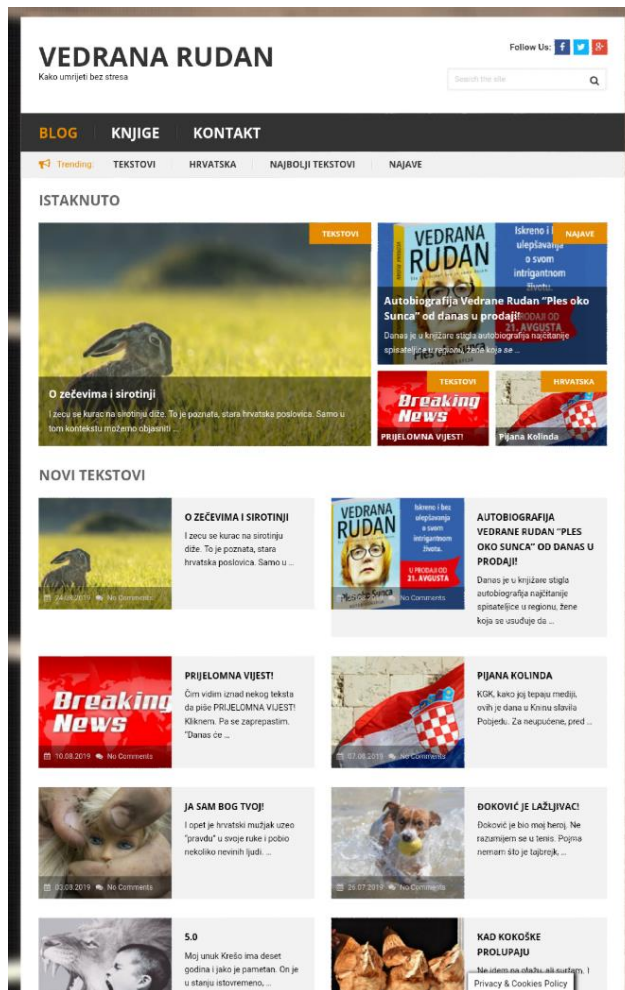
VEDRANA RUDAN
Kako umrijeti bez stresa

Follow Us:

Search the site

BLOG KNJIGE KONTAKT

Trending: TEKSTOVI HRVATSKA NAJBOLJI TEKSTOVI NAJAVE

ISTAKNUTO

TEKSTOVI
O zečevima i sirotinji
I zecu se kurac na sirotinji diže. To je poznata, stara hrvatska poslovica. Samo u tom kontekstu možemo objasniti ...

NAJAVE
VEDRANA RUDAN
Iskreno i bez uljepšavanja o svom intrigantnom životu.
Autobiografija Vedrane Rudan "Ples oko Sunca" od danas u prodaji!
Danas je u knjižare stigla autobiografija najčitanije spisateljice u regionu, žene koja se ...

TEKSTOVI
Breaking News
PRIJELOMNA VIJEST!

HRVATSKA
Pijana Kolinda

NOVI TEKSTOVI

O ZEČEVIMA I SIROTINJI
I zecu se kurac na sirotinji diže. To je poznata, stara hrvatska poslovica. Samo u ...
24.08.2019 No Comments

VEDRANA RUDAN
Iskreno i bez uljepšavanja o svom intrigantnom životu.
U PRODAJI OD 21. AVGUSTA
AUTOBIOGRAFIJA VEDRANE RUDAN "PLES OKO SUNCA" OD DANAS U PRODAJI!
Danas je u knjižare stigla autobiografija najčitanije spisateljice u regionu, žene koja se usuđuje da ...
No Comments

Breaking News
PRIJELOMNA VIJEST!
Čim vidim iznad nekog teksta da piše PRIJELOMNA VIJEST! Kliknem. Pa se zapreptastim. "Danas će ...
10.08.2019 No Comments

PIJANA KOLINDA
KGK, kako joj tepaju mediji, ovih je dana u Kninu slavila Pobjedu. Za neupućene, pred ...
07.08.2019 No Comments

JA SAM BOG TVOJ!
I opet je hrvatski mužjak uzeo "pravdu" u svoje ruke i pobio nekoliko nevinih ljudi. ...
03.08.2019 No Comments

ĐOKOVIĆ JE LAŽLJIVAC!
Đoković je bio moj heroj. Ne razumijem se u tenis. Pojma nemam što je tajbrejk, ...
26.07.2019 No Comments

5.0
Moj unuk Krešo ima deset godina i jako je pametan. On je u stanju istovremeno, ...

KAD KOKOŠKE PROLUPAJU
Ne idem na plažu, ali surfam. I

Privacy & Cookies Policy